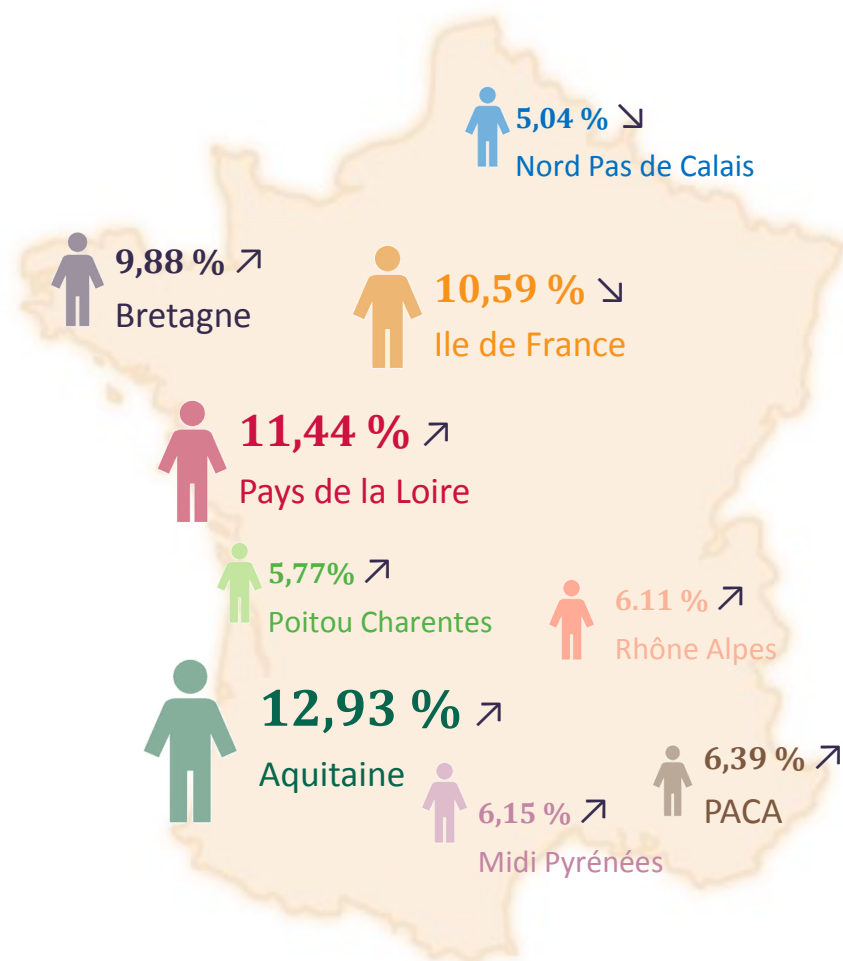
5,04 % ↘
Nord Pas de Calais

9,88 % ↗
Bretagne

10,59 % ↘
Ile de France

11,44 % ↗
Pays de la Loire

5,77% ↗
Poitou Charentes

6.11 % ↗
Rhône Alpes

12,93 % ↗
Aquitaine

6,39 % ↗
PACA

6,15 % ↗
Midi Pyrénées